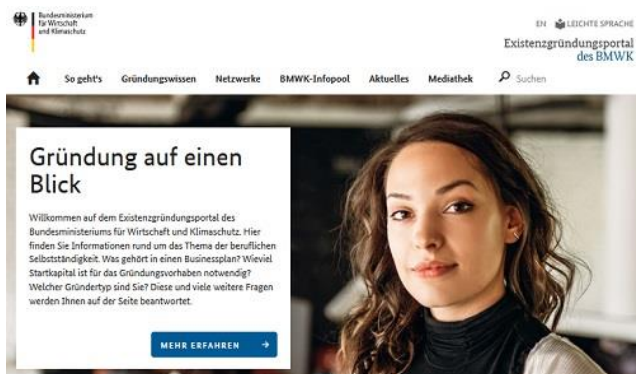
Bundesministerium für Wirtschaft und Klimaschutz

EN LEICHTE SPRACHE

Existenzgründungsportal des BMWK

So geht's Gründungswissen Netzwerke BMWK-Infopool Aktuelles Mediathek Suchen

Gründung auf einen Blick

Willkommen auf dem Existenzgründungsportal des Bundesministeriums für Wirtschaft und Klimaschutz. Hier finden Sie Informationen rund um das Thema der beruflichen Selbstständigkeit. Was gehört in einen Businessplan? Wieviel Startkapital ist für das Gründungsvorhaben notwendig? Welcher Gründertyp sind Sie? Diese und viele weitere Fragen werden Ihnen auf der Seite beantwortet.

MEHR ERFAHREN →